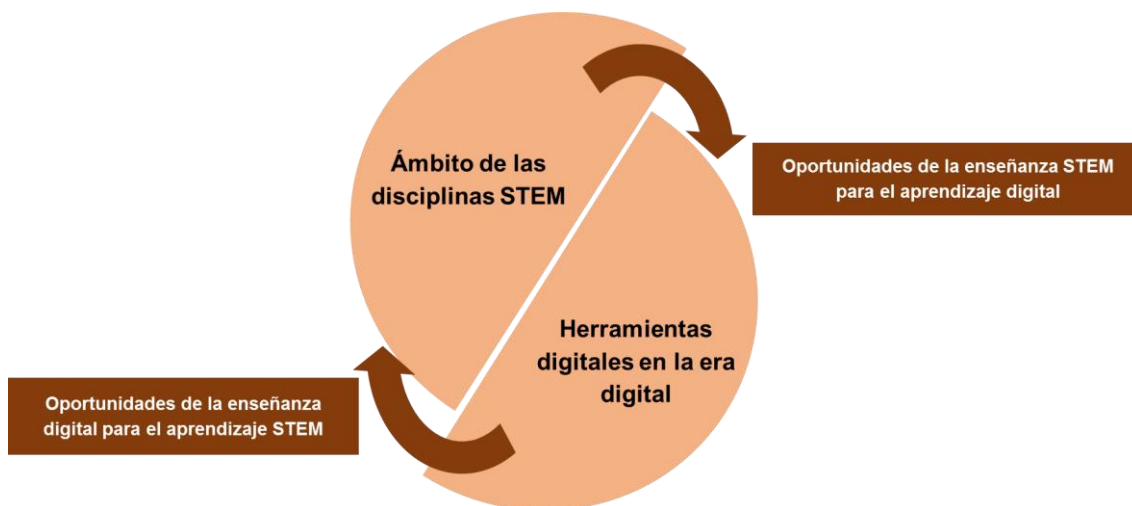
Ámbito de las disciplinas STEM

Oportunidades de la enseñanza STEM para el aprendizaje digital

Herramientas digitales en la era digital

Oportunidades de la enseñanza digital para el aprendizaje STEM